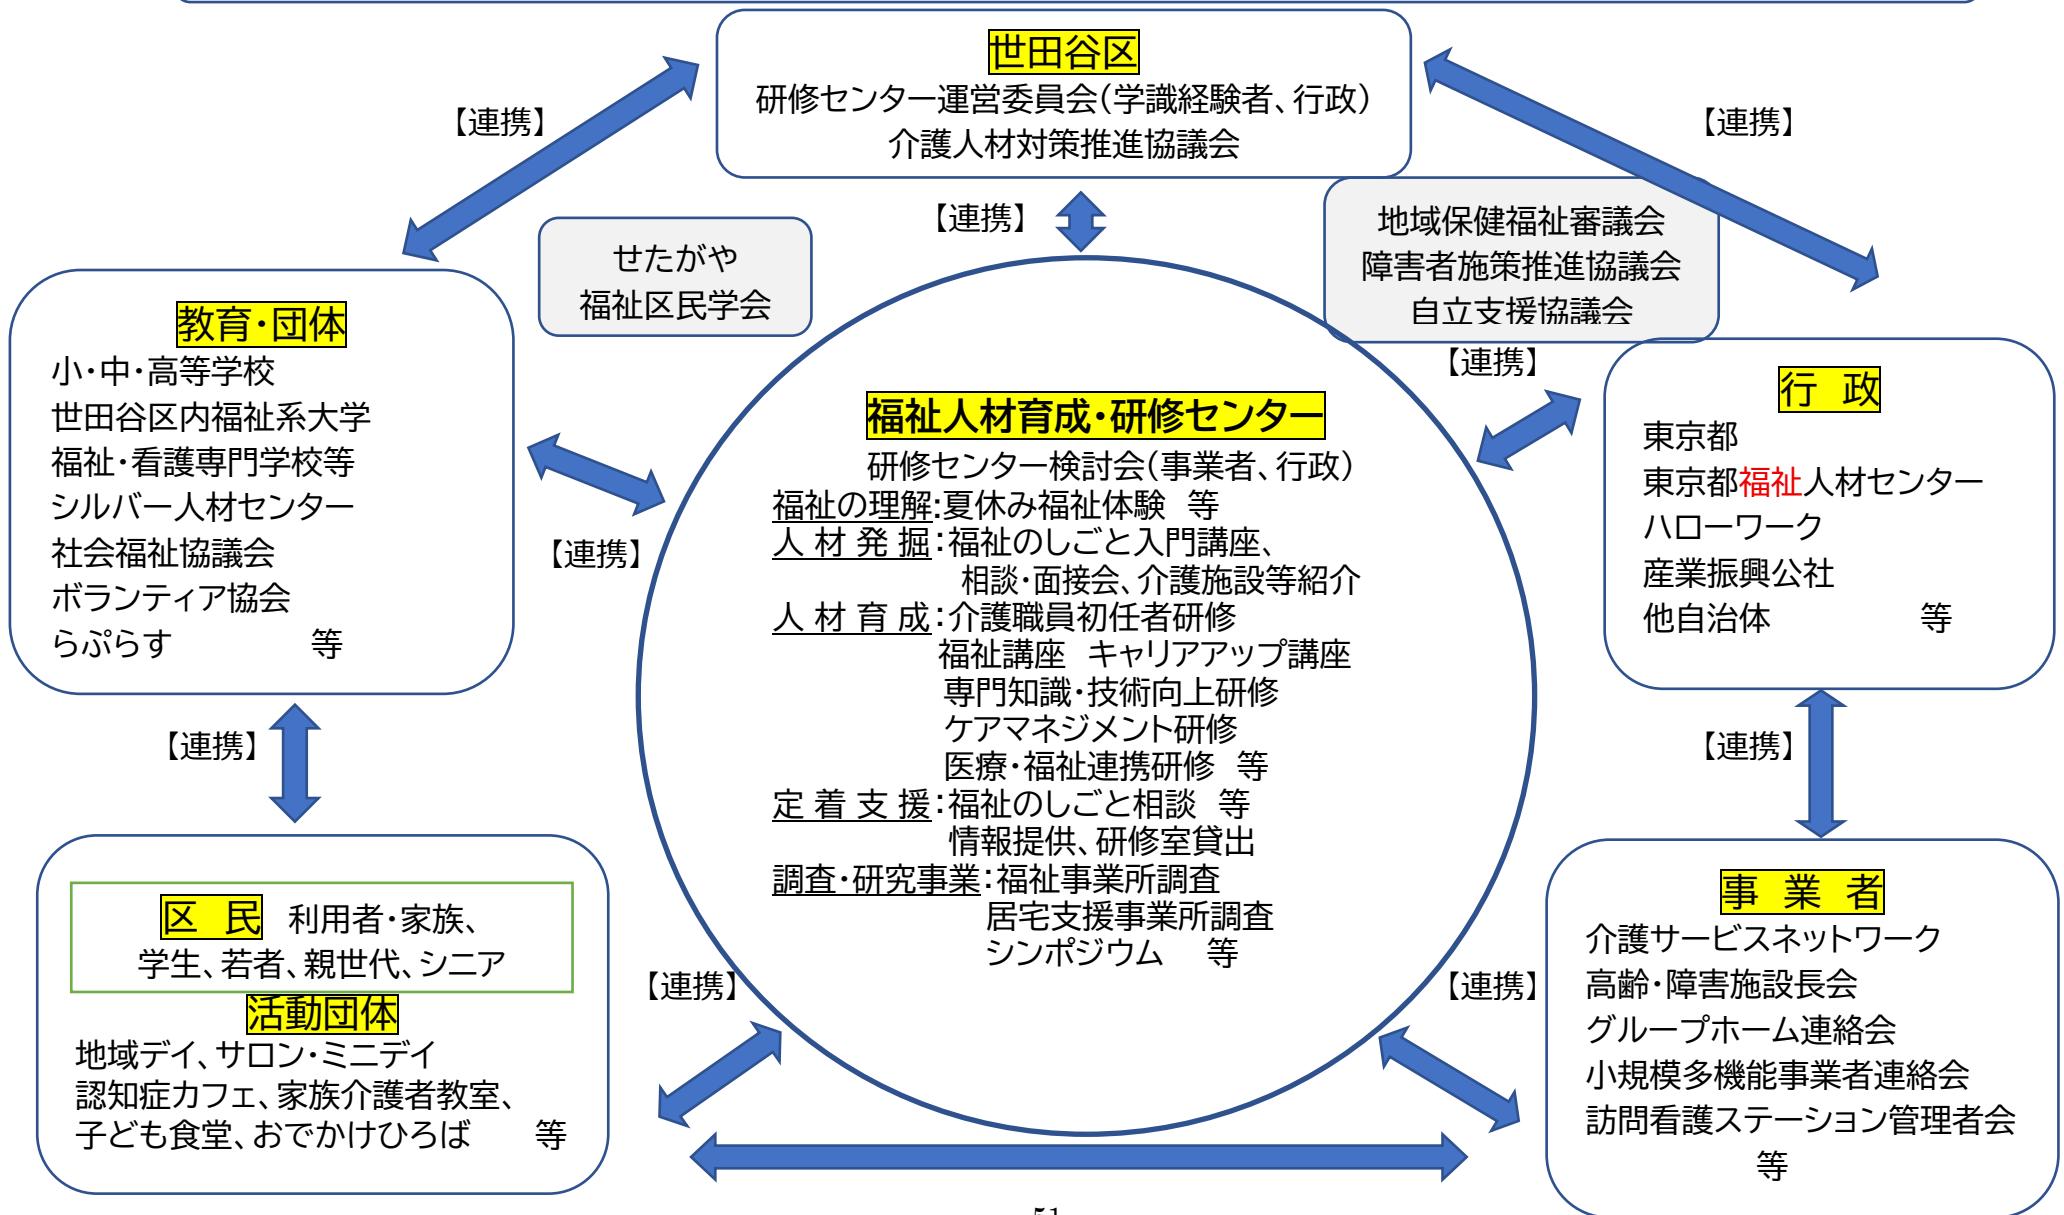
世田谷区
研修センター運営委員会(学識経験者、行政)
介護人材対策推進協議会

【連携】

【連携】

【連携】

せたがや
福祉区民学会

地域保健福祉審議会
障害者施策推進協議会
自立支援協議会

【連携】

教育・団体
小・中・高等学校
世田谷区内福祉系大学
福祉・看護専門学校等
シルバー人材センター
社会福祉協議会
ボランティア協会
らぷらす 等

【連携】

福祉人材育成・研修センター
研修センター検討会(事業者、行政)
福祉の理解:夏休み福祉体験 等
人材発掘:福祉のしごと入門講座、相談・面接会、介護施設等紹介
人材育成:介護職員初任者研修
福祉講座 キャリアアップ講座
専門知識・技術向上研修
ケアマネジメント研修
医療・福祉連携研修 等
定着支援:福祉のしごと相談 等
情報提供、研修室貸出
調査・研究事業:福祉事業所調査
居宅支援事業所調査
シンポジウム 等

行 政
東京都
東京都福祉人材センター
ハローワーク
産業振興公社
他自治体 等

【連携】

【連携】

区 民 利用者・家族、
学生、若者、親世代、シニア
活動団体
地域デイ、サロン・ミニデイ
認知症カフェ、家族介護者教室、
子ども食堂、おでかけひろば 等

【連携】

【連携】

事 業 者
介護サービスネットワーク
高齢・障害施設長会
グループホーム連絡会
小規模多機能事業者連絡会
訪問看護ステーション管理者会
等

51